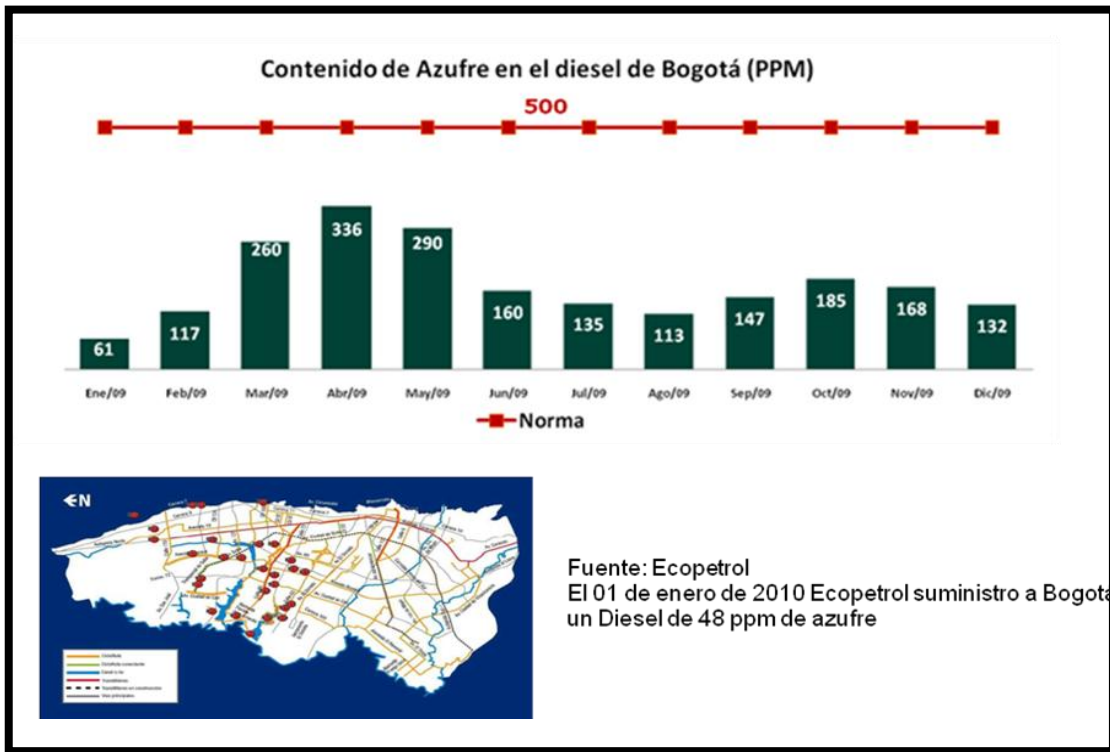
Contenido de Azufre en el diesel de Bogotá (PPM)

500

61
117
260
336
290
160
135
113
147
185
168
132

Ene/09 Feb/09 Mar/09 Abr/09 May/09 Jun/09 Jul/09 Ago/09 Sep/09 Oct/09 Nov/09 Dic/09

Norma

N

Fuente: Ecopetrol
El 01 de enero de 2010 Ecopetrol suministro a Bogota
un Diesel de 48 ppm de azufre